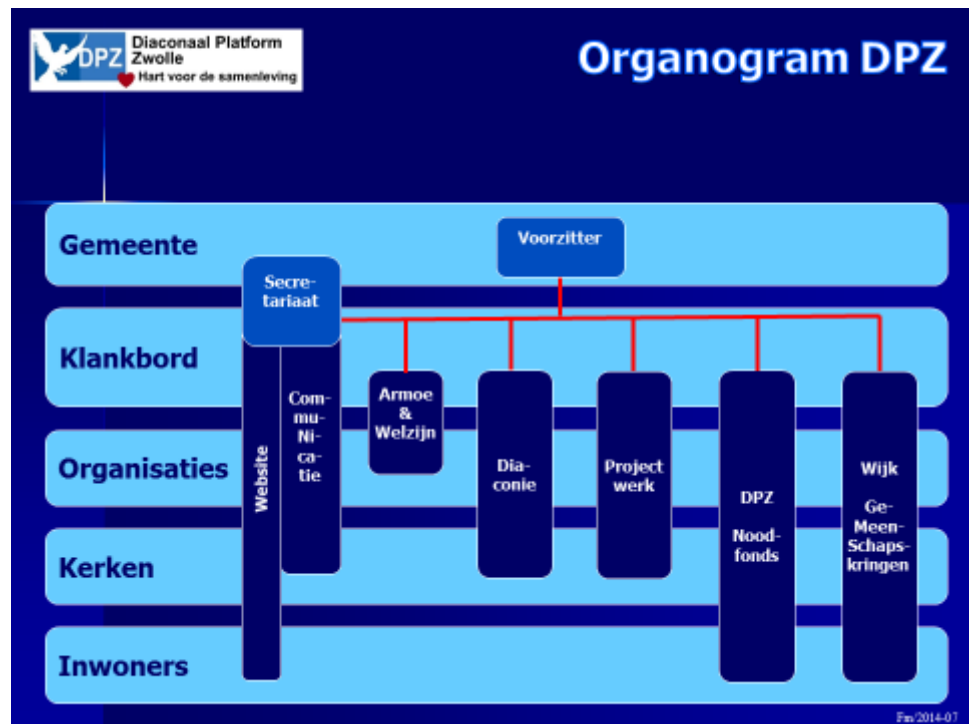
DPZ Diaconaal Platform Zwolle
Hart voor de samenleving

Organogram DPZ

Gemeente

Voorzitter

Secretariaat

Klankbord

Organisaties

Kerken

Inwoners

Website

Communicatie

Armoe & Welzijn

Diaconie

Project werk

DPZ Noodfonds

Wijk GeMeenSchapskringen

Fm/2014-07